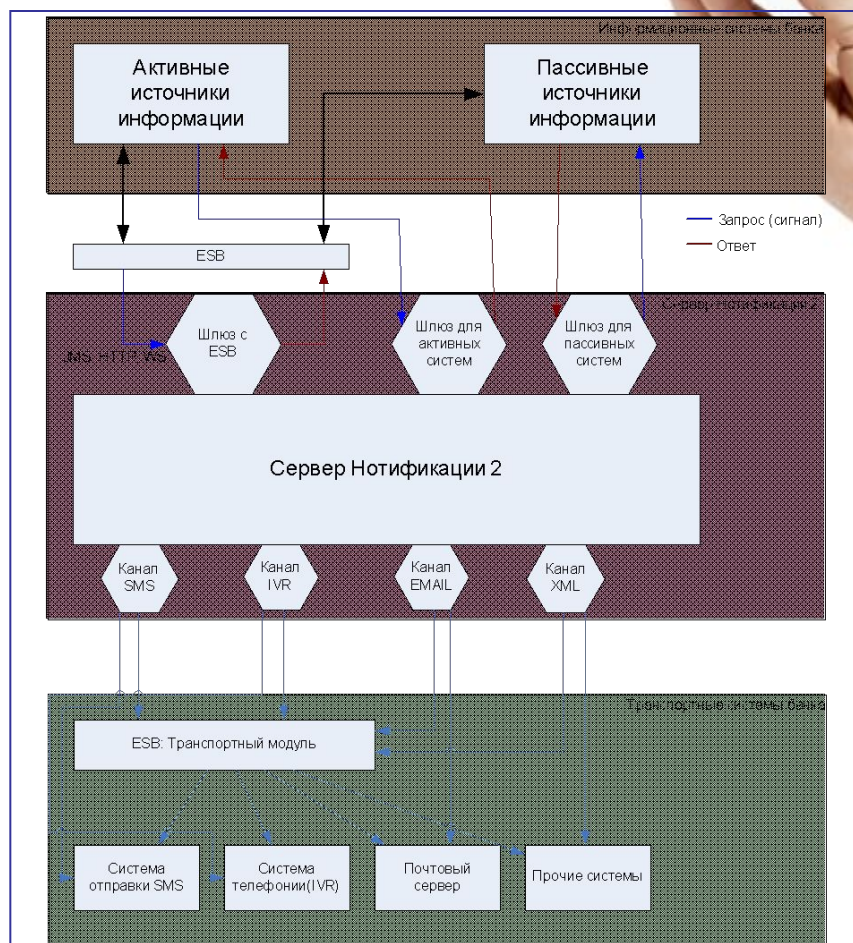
Информационные системы банка

Активные источники информации

Пассивные источники информации

Запрос (сигнал)

Ответ

ESB

Сервер нотификации 2

JMS, HTTP, WS

Шлюз с ESB

Шлюз для активных систем

Шлюз для пассивных систем

Сервер Нотификации 2

Канал SMS

Канал IVR

Канал EMAIL

Канал XML

Транспортные системы банка

ESB: Транспортный модуль

Система отправки SMS

Система телефонии(IVR)

Почтовый сервер

Прочие системы